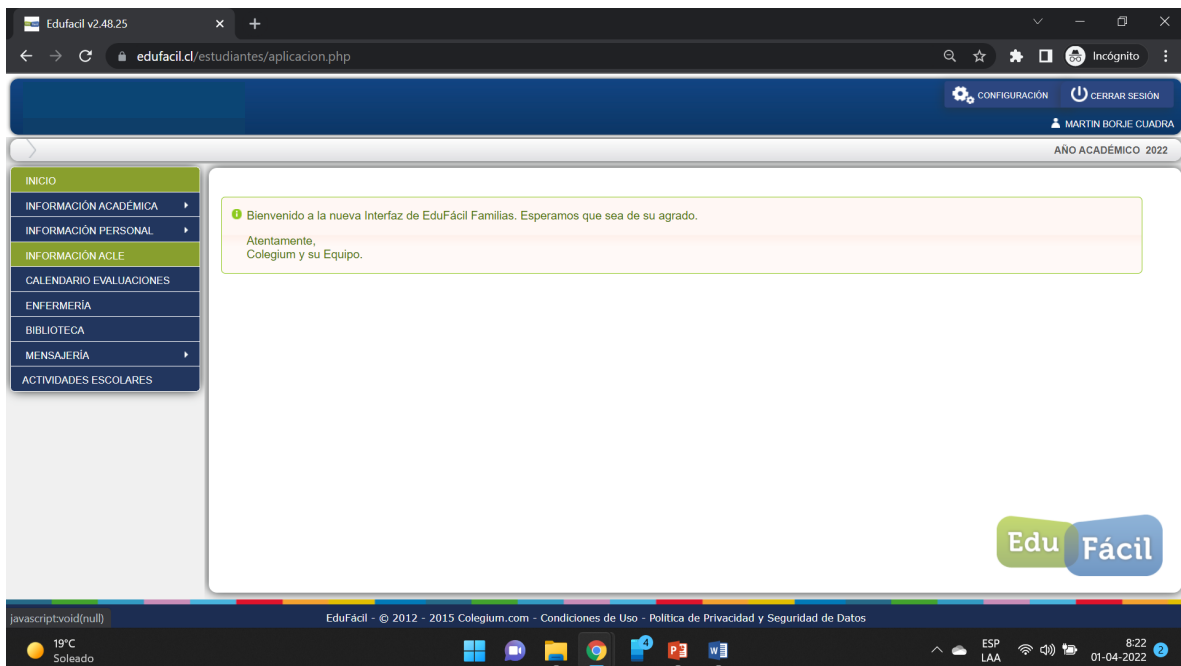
Edufacil v2.48.25

edufacil.cl/estudiantes/aplicacion.php

Incógnito

CONFIGURACIÓN CERRAR SESIÓN

MARTIN BORJE CUADRA

AÑO ACADÉMICO 2022

INICIO
INFORMACIÓN ACADÉMICA
INFORMACIÓN PERSONAL
INFORMACIÓN ACLE
CALENDARIO EVALUACIONES
ENFERMERÍA
BIBLIOTECA
MENSAJERÍA
ACTIVIDADES ESCOLARES

Bienvenido a la nueva Interfaz de EduFácil Familias. Esperamos que sea de su agrado.

Atentamente,
Colegium y su Equipo.

Edu Fácil

javascript:void(null)

EduFácil - © 2012 - 2015 Colegium.com - Condiciones de Uso - Politica de Privacidad y Seguridad de Datos

19°C
Soleado

ESP
LAA

8:22
01-04-2022

4

2